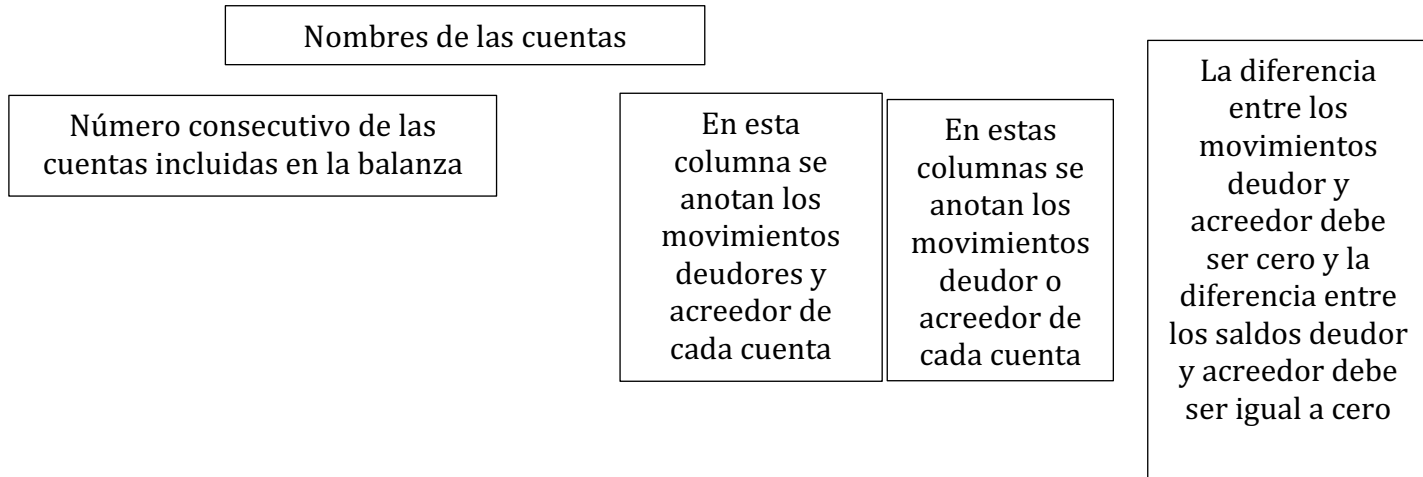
Nombres de las cuentas

Número consecutivo de las cuentas incluidas en la balanza

En esta columna se anotan los movimientos deudores y acreedor de cada cuenta

En estas columnas se anotan los movimientos deudor o acreedor de cada cuenta

La diferencia entre los movimientos deudor y acreedor debe ser cero y la diferencia entre los saldos deudor y acreedor debe ser igual a cero